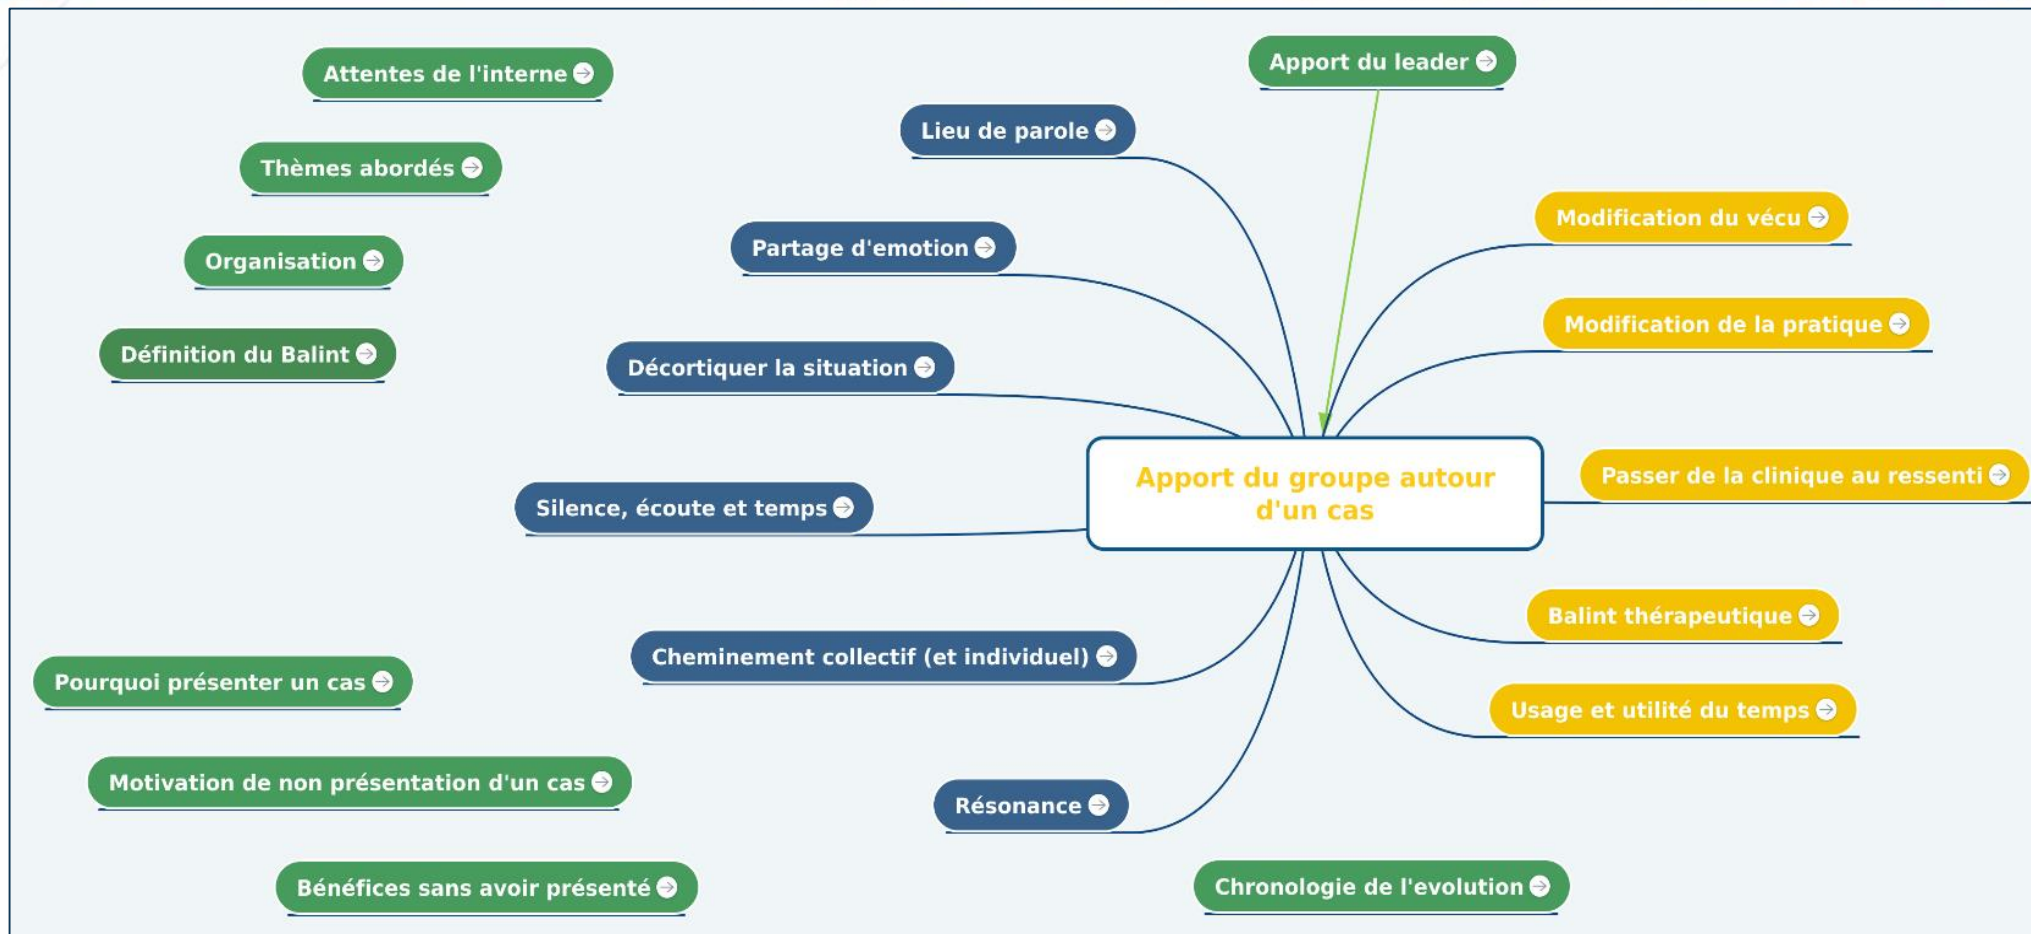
Attentes de l'interne

Thèmes abordés

Organisation

Définition du Balint

Apport du leader

Lieu de parole

Partage d'emotion

Décortiquer la situation

Silence, écoute et temps

Apport du groupe autour d'un cas

Modification du vécu

Modification de la pratique

Passer de la clinique au ressenti

Balint thérapeutique

Usage et utilité du temps

Cheminement collectif (et individuel)

Résonance

Pourquoi présenter un cas

Motivation de non présentation d'un cas

Bénéfices sans avoir présenté

Chronologie de l'evolution